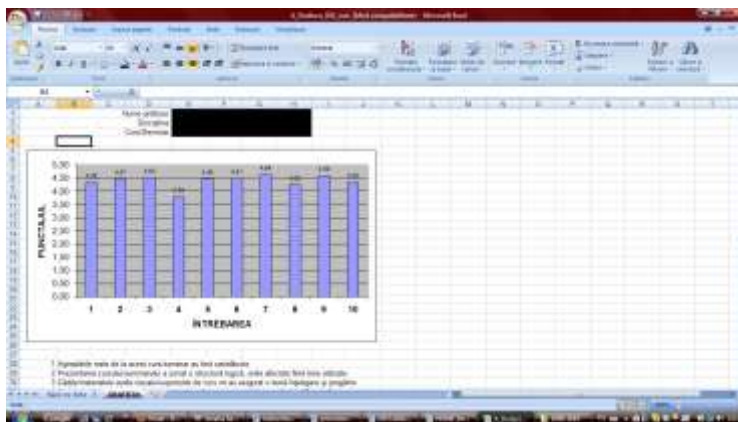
Nume prenume
Disciplina
Curs/Seminar

5.00
4.50
4.00
3.50
3.00
2.50
2.00
1.50
1.00
0.50
0.00

PUNCTAJ

1 2 3 4 5 6 7 8 9 10

ÎNTREBAREA

1. Aşteptările mele de la acest curs/seminar au fost satisfăcute
2. Prezentarea cursului/seminarului a urmat o structură logică, orele alocate fiind bine utilizate
3. Claritatea materialelor şi/sau cursului/suportului de curs m-au ajutat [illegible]